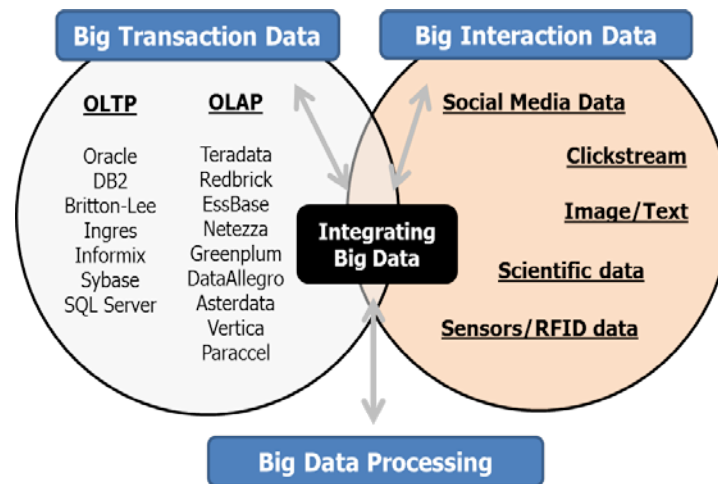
Big Transaction Data

Big Interaction Data

OLTP

Oracle
DB2
Britton-Lee
Ingres
Informix
Sybase
SQL Server

OLAP

Teradata
Redbrick
EssBase
Netezza
Greenplum
DataAllegro
Asterdata
Vertica
Paraccel

Integrating Big Data

Social Media Data

Clickstream

Image/Text

Scientific data

Sensors/RFID data

Big Data Processing